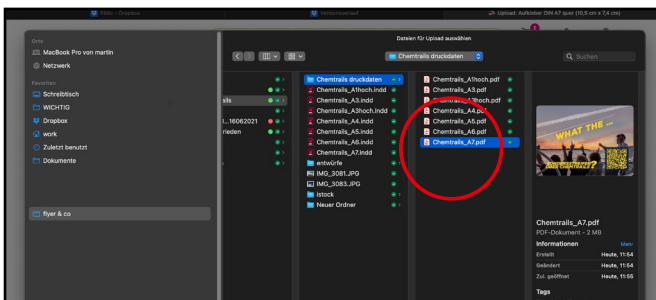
Radio - Dropbox
Versionsverlauf
Upload: Aufkleber DIN A7 quer (10,5 cm x 7,4 cm)

Dateien für Upload auswählen

Chemtrails druckdaten

Suchen

Orte
MacBook Pro von martin
Netzwerk

Favoriten
Schreibtisch
WICHTIG
Dropbox
work
Zuletzt benutzt
Dokumente

flyer & co

ils
1...16062021
rieden

Chemtrails druckdaten
Chemtrails_A1hoch.indd
Chemtrails_A3.indd
Chemtrails_A3hoch.indd
Chemtrails_A4.indd
Chemtrails_A5.indd
Chemtrails_A6.indd
Chemtrails_A7.indd
entwürfe
IMG_3081.JPG
IMG_3083.JPG
istock
Neuer Ordner

Chemtrails_A1hoch.pdf
Chemtrails_A3.pdf
Chemtrails_A3hoch.pdf
Chemtrails_A4.pdf
Chemtrails_A5.pdf
Chemtrails_A6.pdf
Chemtrails_A7.pdf

WHAT THE ...

Chemtrails_A7.pdf
PDF-Dokument - 2 MB
Informationen
Mehr
Erstellt
Heute, 11:54
Geändert
Heute, 11:54
Zul. geöffnet
Heute, 11:55
Tags